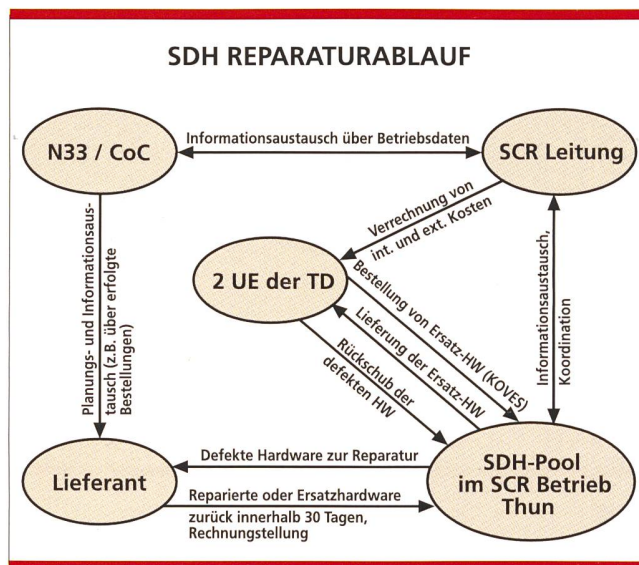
SDH REPARATURABLAUF

N33 / CoC

Informationsaustausch über Betriebsdaten

SCR Leitung

Verrechnung von int. und ext. Kosten

2 UE der TD

Bestellung von Ersatz-HW (KOVES)

Lieferung der Ersatz-HW

Rückschub der defekten HW

Planungs- und Informationsaustausch (z.B. über erfolgte Bestellungen)

Informationsaustausch, Koordination

Lieferant

Defekte Hardware zur Reparatur

Reparierte oder Ersatzhardware zurück innerhalb 30 Tagen, Rechnungstellung

SDH-Pool im SCR Betrieb Thun